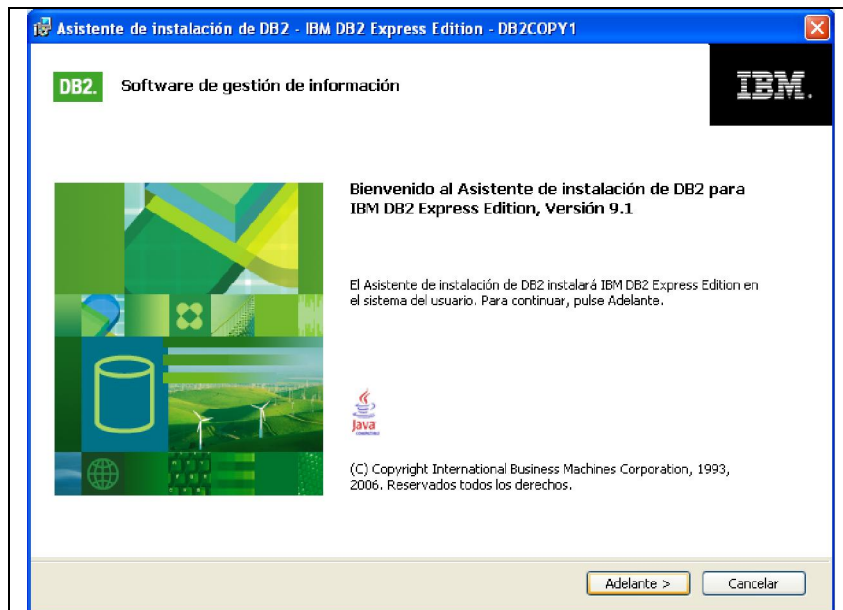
Asistente de instalación de DB2 - IBM DB2 Express Edition - DB2COPY1

DB2. Software de gestión de información

IBM.

Bienvenido al Asistente de instalación de DB2 para IBM DB2 Express Edition, Versión 9.1

El Asistente de instalación de DB2 instalará IBM DB2 Express Edition en el sistema del usuario. Para continuar, pulse Adelante.

Java

(C) Copyright International Business Machines Corporation, 1993, 2006. Reservados todos los derechos.

Adelante >

Cancelar